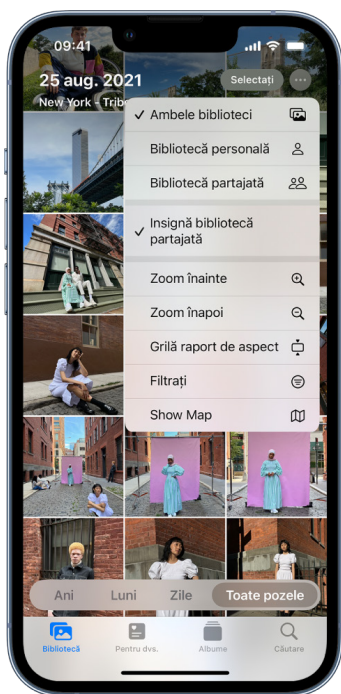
09:41

25 aug. 2021

New York - Tribe

Selectați

✓ Ambele biblioteci

Bibliotecă personală

Bibliotecă partajată

✓ Insignă bibliotecă partajată

Zoom înainte

Zoom înapoi

Grilă raport de aspect

Filtrați

Show Map

Ani

Luni

Zile

Toate pozele

Bibliotecă

Pentru dvs.

Albume

Căutare